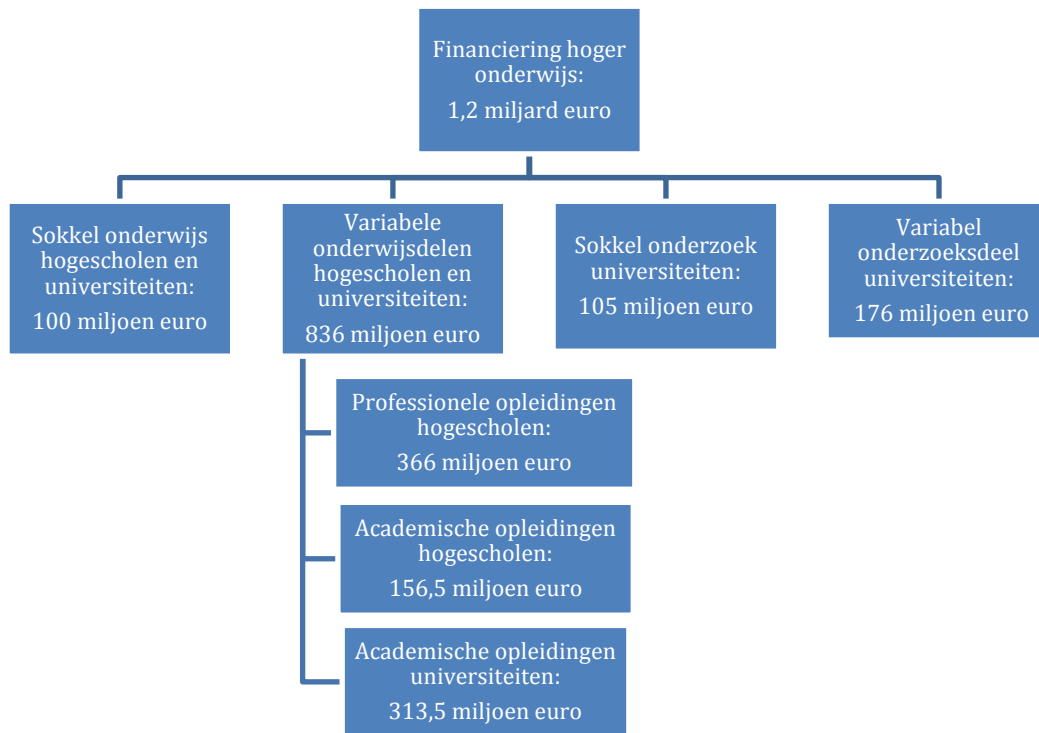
Financiering hoger onderwijs:
1,2 miljard euro

Sokkel onderwijs hogescholen en universiteiten:
100 miljoen euro

Variabele onderwijsdelen hogescholen en universiteiten:
836 miljoen euro

Sokkel onderzoek universiteiten:
105 miljoen euro

Variabel onderzoeksdeel universiteiten:
176 miljoen euro

Professionele opleidingen hogescholen:
366 miljoen euro

Academische opleidingen hogescholen:
156,5 miljoen euro

Academische opleidingen universiteiten:
313,5 miljoen euro